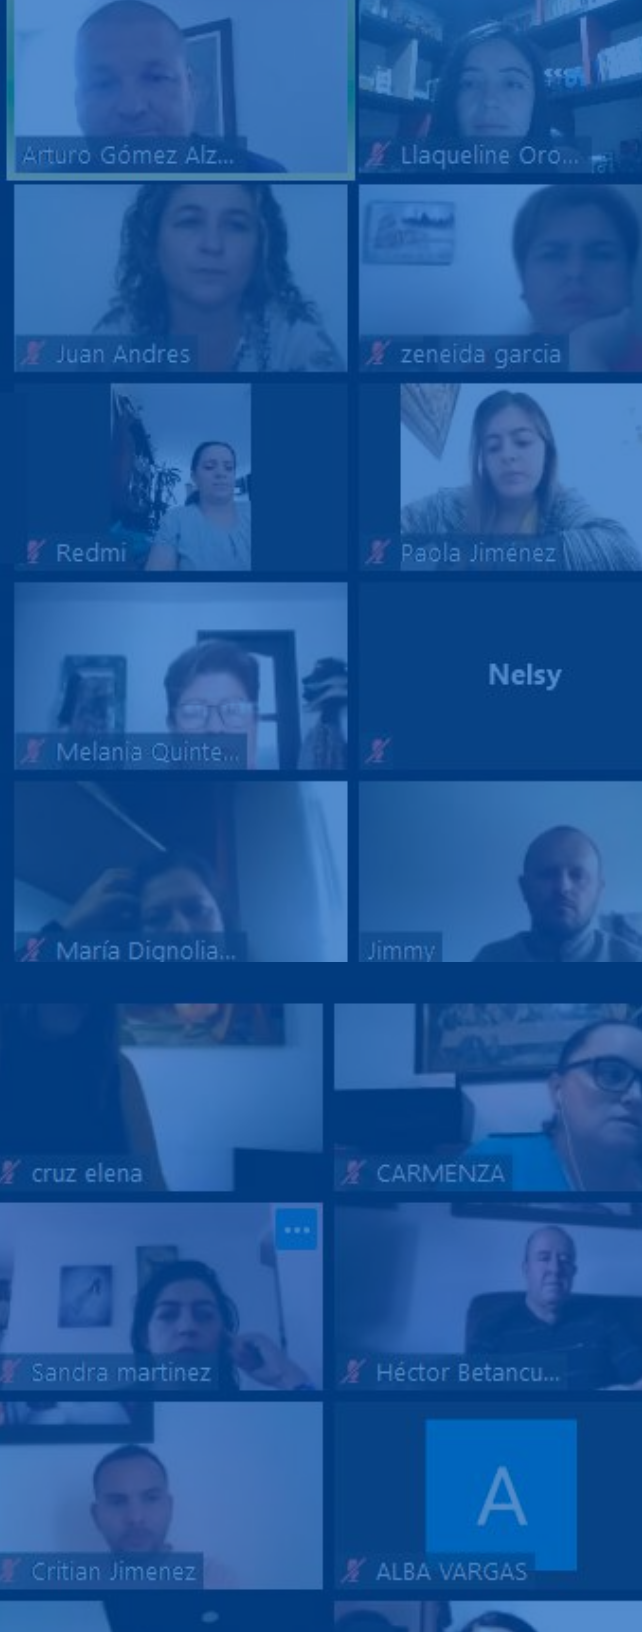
Arturo Gómez Alz...

Llaqueline Oro...

Juan Andres

zeneida garcia

Redmi

Paola Jiménez

Melania Quinte...

Nelsy

María Dignolia...

Jimmy

cruz elena

CARMENZA

...

Sandra martinez

Héctor Betancu...

Critian Jimenez

A

ALBA VARGAS